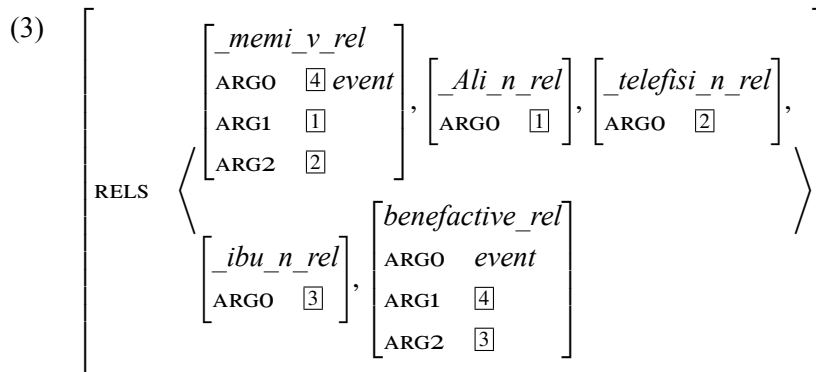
(3)

RELS $\left\langle \begin{bmatrix} \_memi\_v\_rel \\ \text{ARG0} \quad \boxed{4}\ event \\ \text{ARG1} \quad \boxed{1} \\ \text{ARG2} \quad \boxed{2} \end{bmatrix}, \begin{bmatrix} \_Ali\_n\_rel \\ \text{ARG0} \quad \boxed{1} \end{bmatrix}, \begin{bmatrix} \_telefisi\_n\_rel \\ \text{ARG0} \quad \boxed{2} \end{bmatrix}, \begin{bmatrix} \_ibu\_n\_rel \\ \text{ARG0} \quad \boxed{3} \end{bmatrix}, \begin{bmatrix} benefactive\_rel \\ \text{ARG0} \quad event \\ \text{ARG1} \quad \boxed{4} \\ \text{ARG2} \quad \boxed{3} \end{bmatrix} \right\rangle$